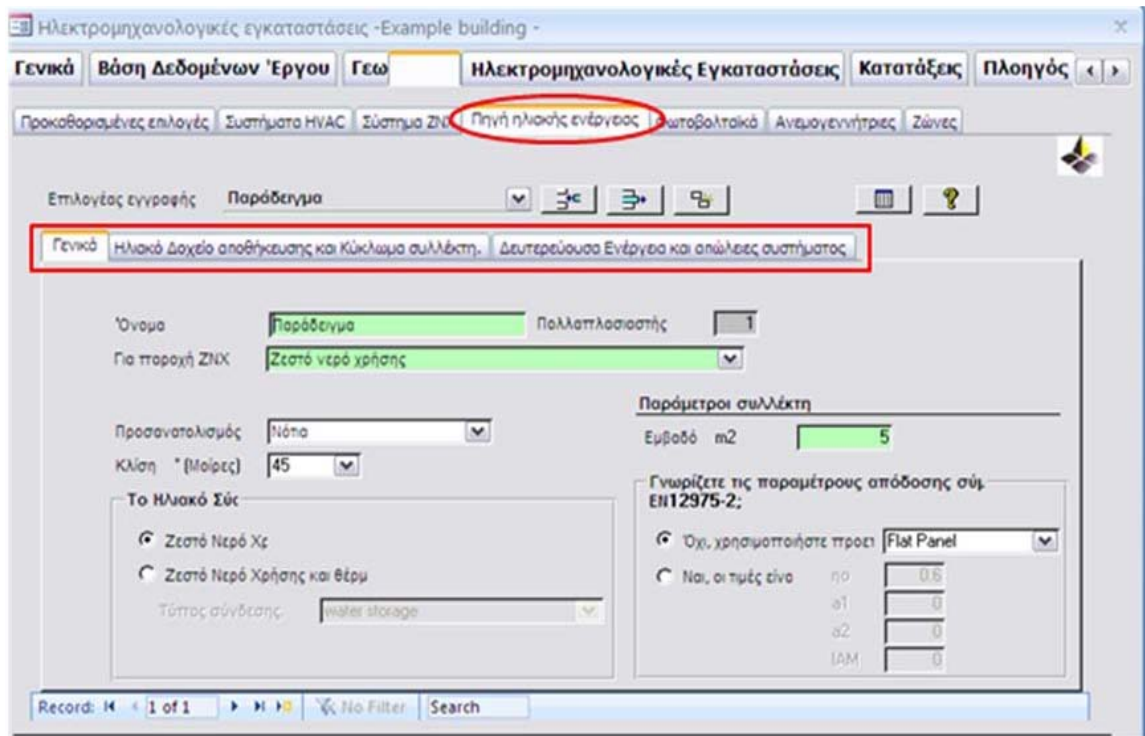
Ηλεκτρομηχανολογικές εγκαταστάσεις -Example building -

Γενικά | Βάση Δεδομένων 'Εργου | Γεω | Ηλεκτρομηχανολογικές Εγκαταστάσεις | Κατατάξεις | Πλοηγός

Προκαθορισμένες επιλογές | Συστήματα HVAC | Σύστημα ΖΝ | Πηγή ηλιακής ενέργειας | Φωτοβολταϊκά | Ανεμογεννήτριες | Ζώνες

Επιλογέας εγγραφής Παράδειγμα

Γενικά | Ηλιακό Δοχείο αποθήκευσης και Κύκλωμα συλλέκτη. | Δευτερεύουσα Ενέργεια και απώλειες συστήματος

Όνομα Παράδειγμα Πολλαπλασιαστής 1
Για παροχή ΖΝΧ Ζεστό νερό χρήσης

Παράμετροι συλλέκτη
Προσανατολισμός Νότια
Εμβαδό m2 5
Κλίση °(Μοίρες) 45

Το Ηλιακό Σύς
Ζεστό Νερό Χρ
Ζεστό Νερό Χρήσης και θέρμ
Τύπος σύνδεσης water storage

Γνωρίζετε τις παραμέτρους απόδοσης σύμ EN12975-2;
Όχι, χρησιμοποιήστε προεπ Flat Panel
Ναι, οι τιμές είνα
ηο 0.6
a1 0
a2 0
IAM 0

Record: 1 of 1 No Filter Search